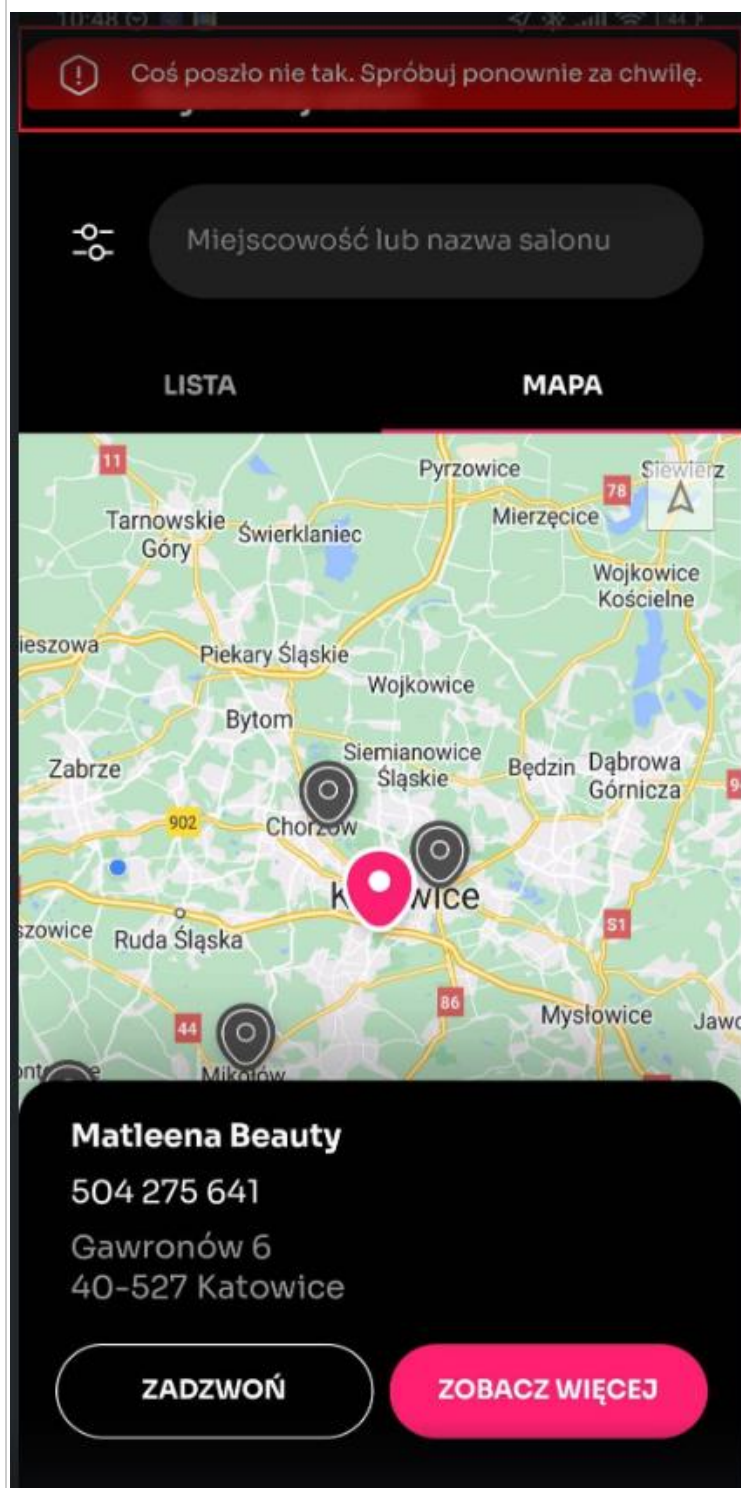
10:48

Coś poszło nie tak. Spróbuj ponownie za chwilę.

Miejscowość lub nazwa salonu

LISTA

MAPA

11
Pyrzowice
Siewierz
78
Tarnowskie Góry
Świerklaniec
Mierzęcice
Wojkowice Kościelne
ieszowa
Piekary Śląskie
Wojkowice
Bytom
Zabrze
Siemianowice Śląskie
Będzin
Dąbrowa Górnicza
902
Chorzów
K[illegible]wice
szowice
Ruda Śląska
S1
86
44
Mysłowice
Jawo
Mikołów

Matleena Beauty
504 275 641
Gawronów 6
40-527 Katowice

ZADZWOŃ
ZOBACZ WIĘCEJ